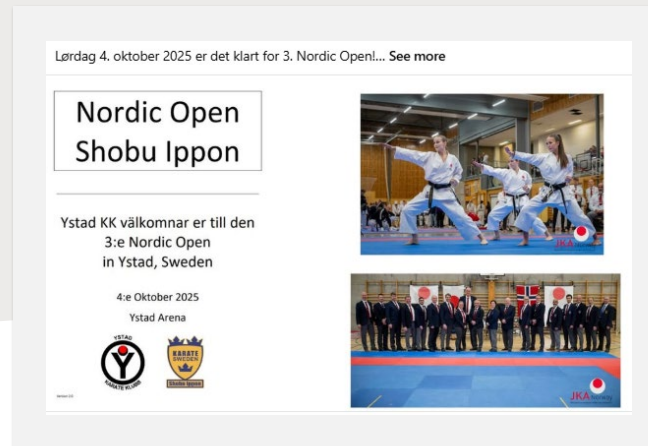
Lørdag 4. oktober 2025 er det klart for 3. Nordic Open!... See more

Nordic Open
Shobu Ippon

Ystad KK välkomnar er till den 3:e Nordic Open in Ystad, Sweden

4:e Oktober 2025
Ystad Arena

YSTAD KARATE KLUBB

KARATE SWEDEN Shobu Ippon

JKA

JKA